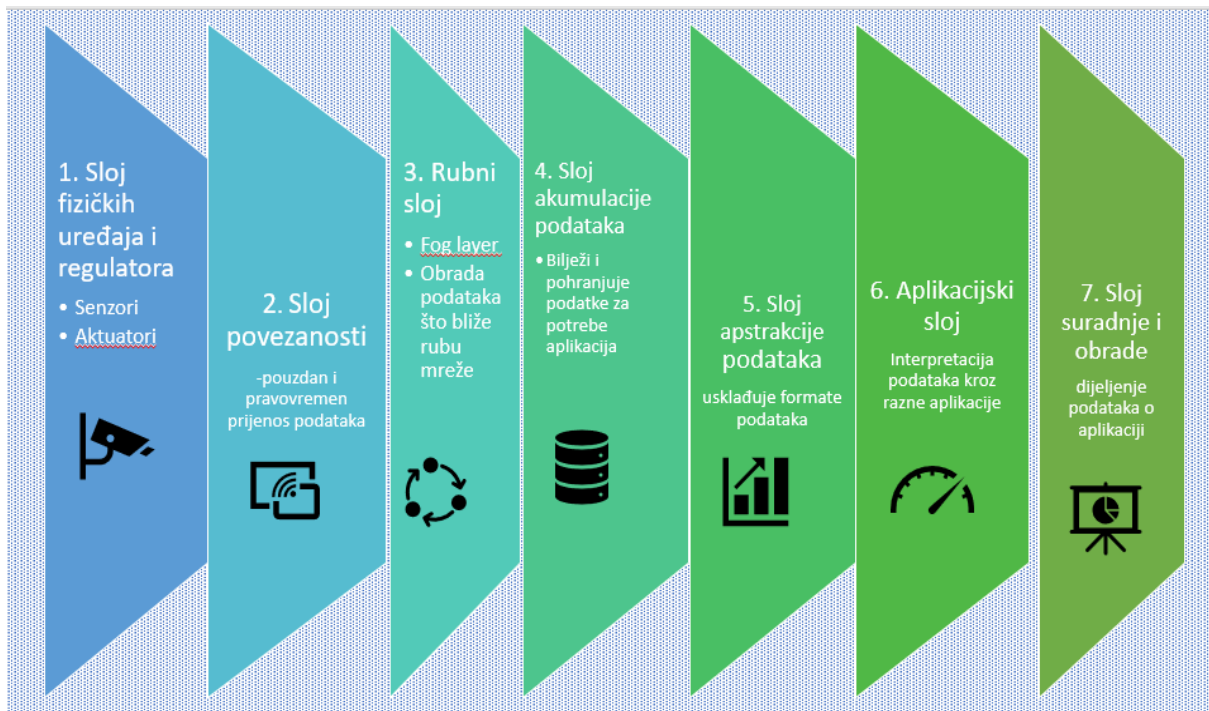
1. Sloj fizičkih uređaja i regulatora

- Senzori
- Aktuatori

2. Sloj povezanosti

-pouzdan i pravovremen prijenos podataka

3. Rubni sloj

- Fog layer
- Obrada podataka što bliže rubu mreže

4. Sloj akumulacije podataka

- Bilježi i pohranjuje podatke za potrebe aplikacija

5. Sloj apstrakcije podataka

usklađuje formate podataka

6. Aplikacijski sloj

Interpretacija podataka kroz razne aplikacije

7. Sloj suradnje i obrade

dijeljenje podataka o aplikaciji